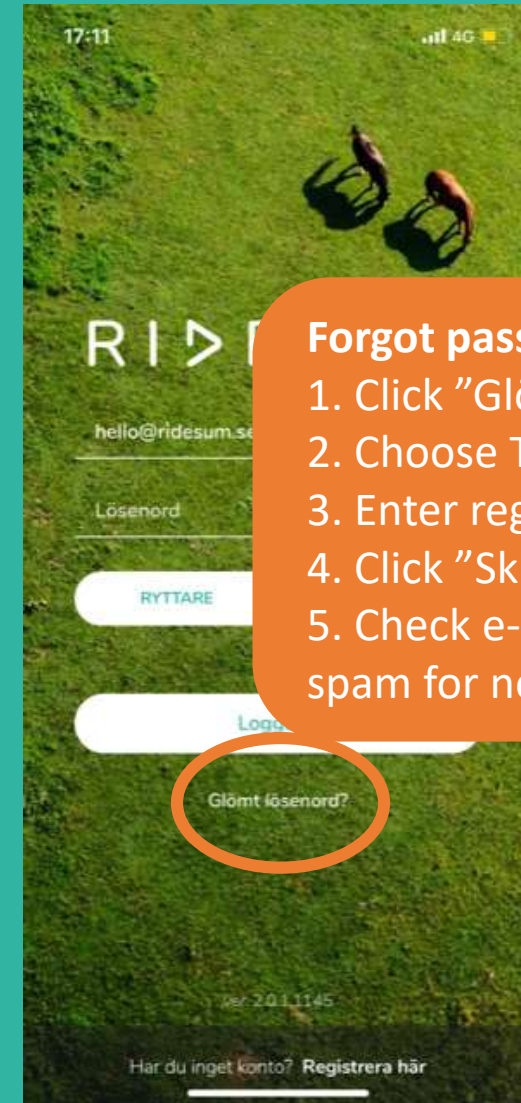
17:11

4G

R I D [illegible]

hello@ridesum.se

Lösenord

RYTTARE

Logg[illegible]

Glömt lösenord?

Ver 2.0.1.1145

Har du inget konto? Registrera här

**Forgot pass**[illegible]
1. Click "Gl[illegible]
2. Choose T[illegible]
3. Enter reg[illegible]
4. Click "Sk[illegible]
5. Check e-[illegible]
spam for n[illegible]